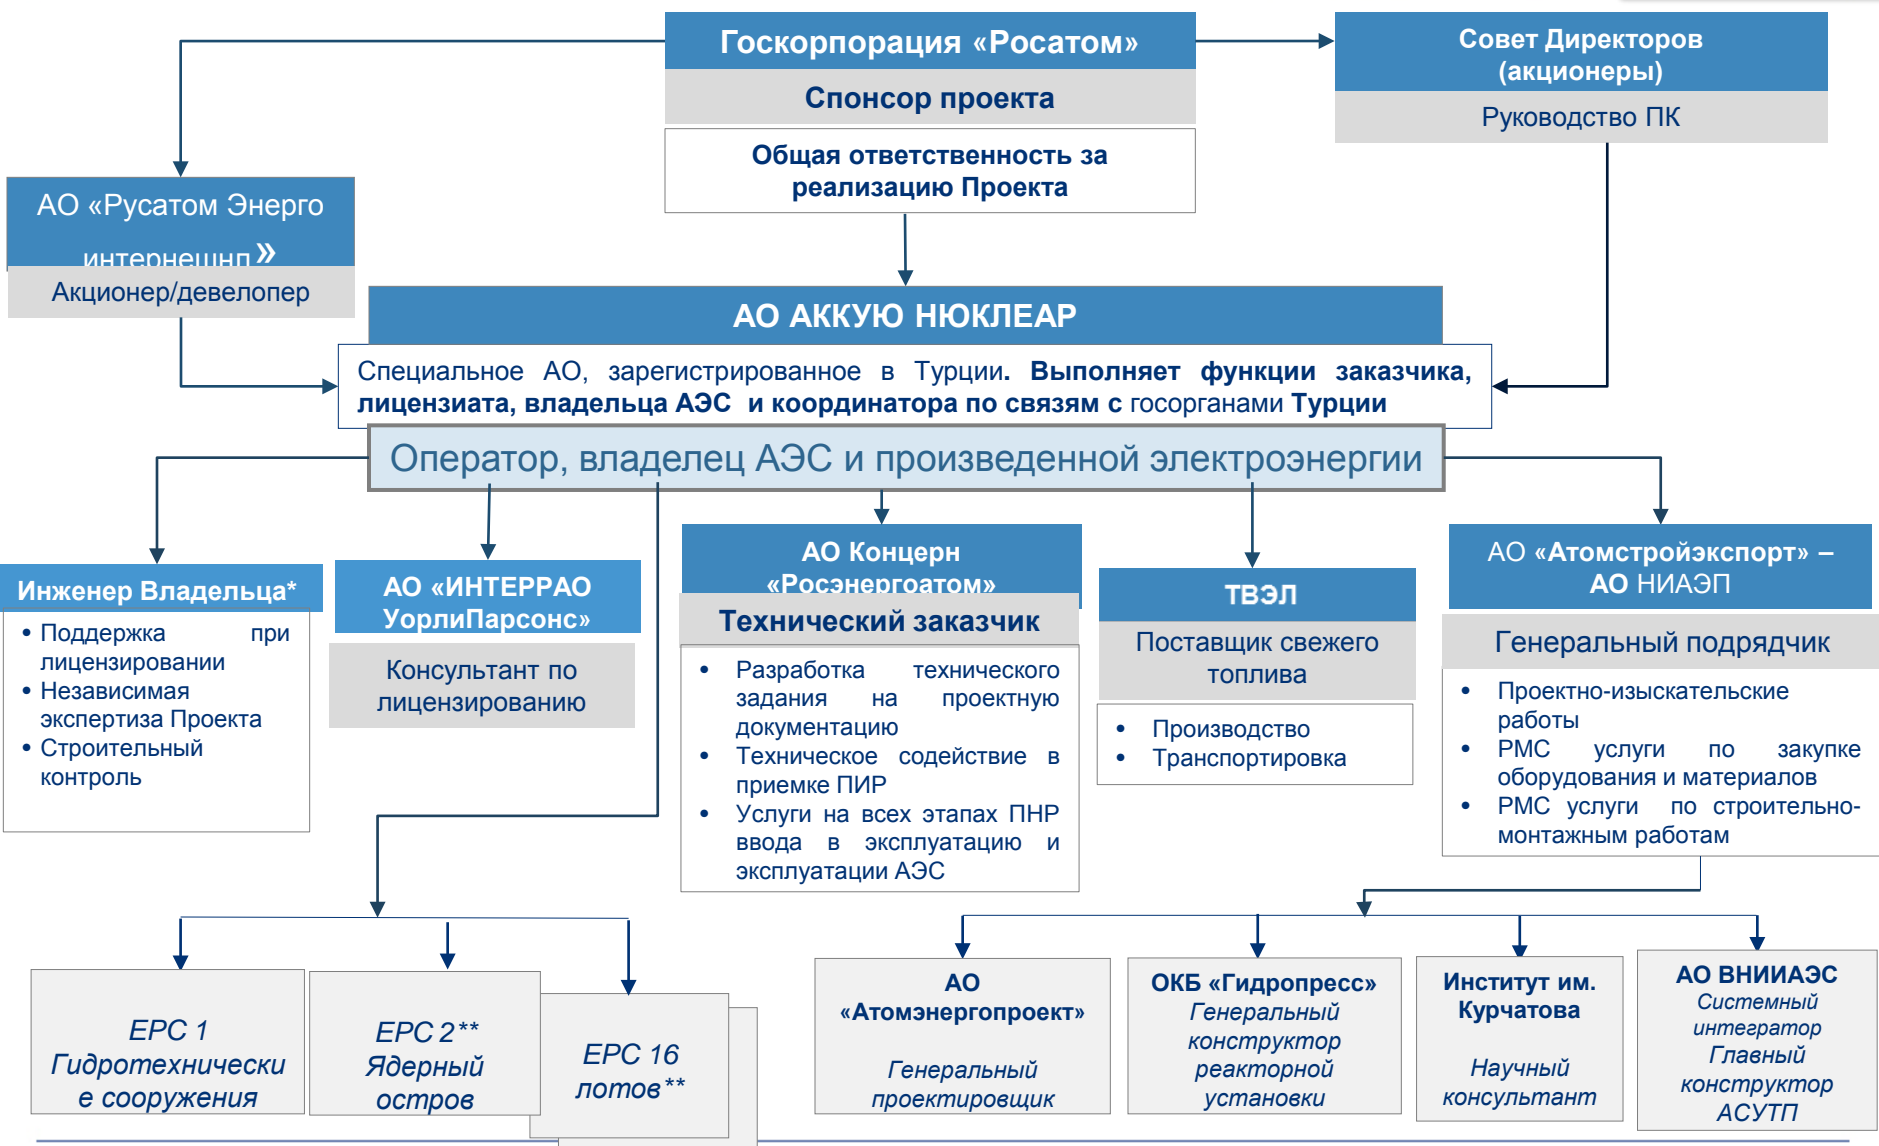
Госкорпорация «Росатом»

Спонсор проекта

Общая ответственность за реализацию Проекта

Совет Директоров (акционеры)

Руководство ПК

АО «Русатом Энерго интернешнл»

Акционер/девелопер

АО АККУЮ НЮКЛЕАР

Специальное АО, зарегистрированное в Турции. Выполняет функции заказчика, лицензиата, владельца АЭС и координатора по связям с госорганами Турции

Оператор, владелец АЭС и произведенной электроэнергии

Инженер Владельца*

• Поддержка при лицензировании
• Независимая экспертиза Проекта
• Строительный контроль

АО «ИНТЕРРАО УорлиПарсонс»

Консультант по лицензированию

АО Концерн «Росэнергоатом»

Технический заказчик

• Разработка технического задания на проектную документацию
• Техническое содействие в приемке ПИР
• Услуги на всех этапах ПНР ввода в эксплуатацию и эксплуатации АЭС

ТВЭЛ

Поставщик свежего топлива

• Производство
• Транспортировка

АО «Атомстройэкспорт» – АО НИАЭП

Генеральный подрядчик

• Проектно-изыскательские работы
• РМС услуги по закупке оборудования и материалов
• РМС услуги по строительно-монтажным работам

EPC 1 Гидротехнические сооружения

EPC 2** Ядерный остров

EPC 16 лотов**

АО «Атомэнергопроект»

Генеральный проектировщик

ОКБ «Гидропресс» Генеральный конструктор реакторной установки

Институт им. Курчатова

Научный консультант

АО ВНИИАЭС Системный интегратор Главный конструктор АСУТП